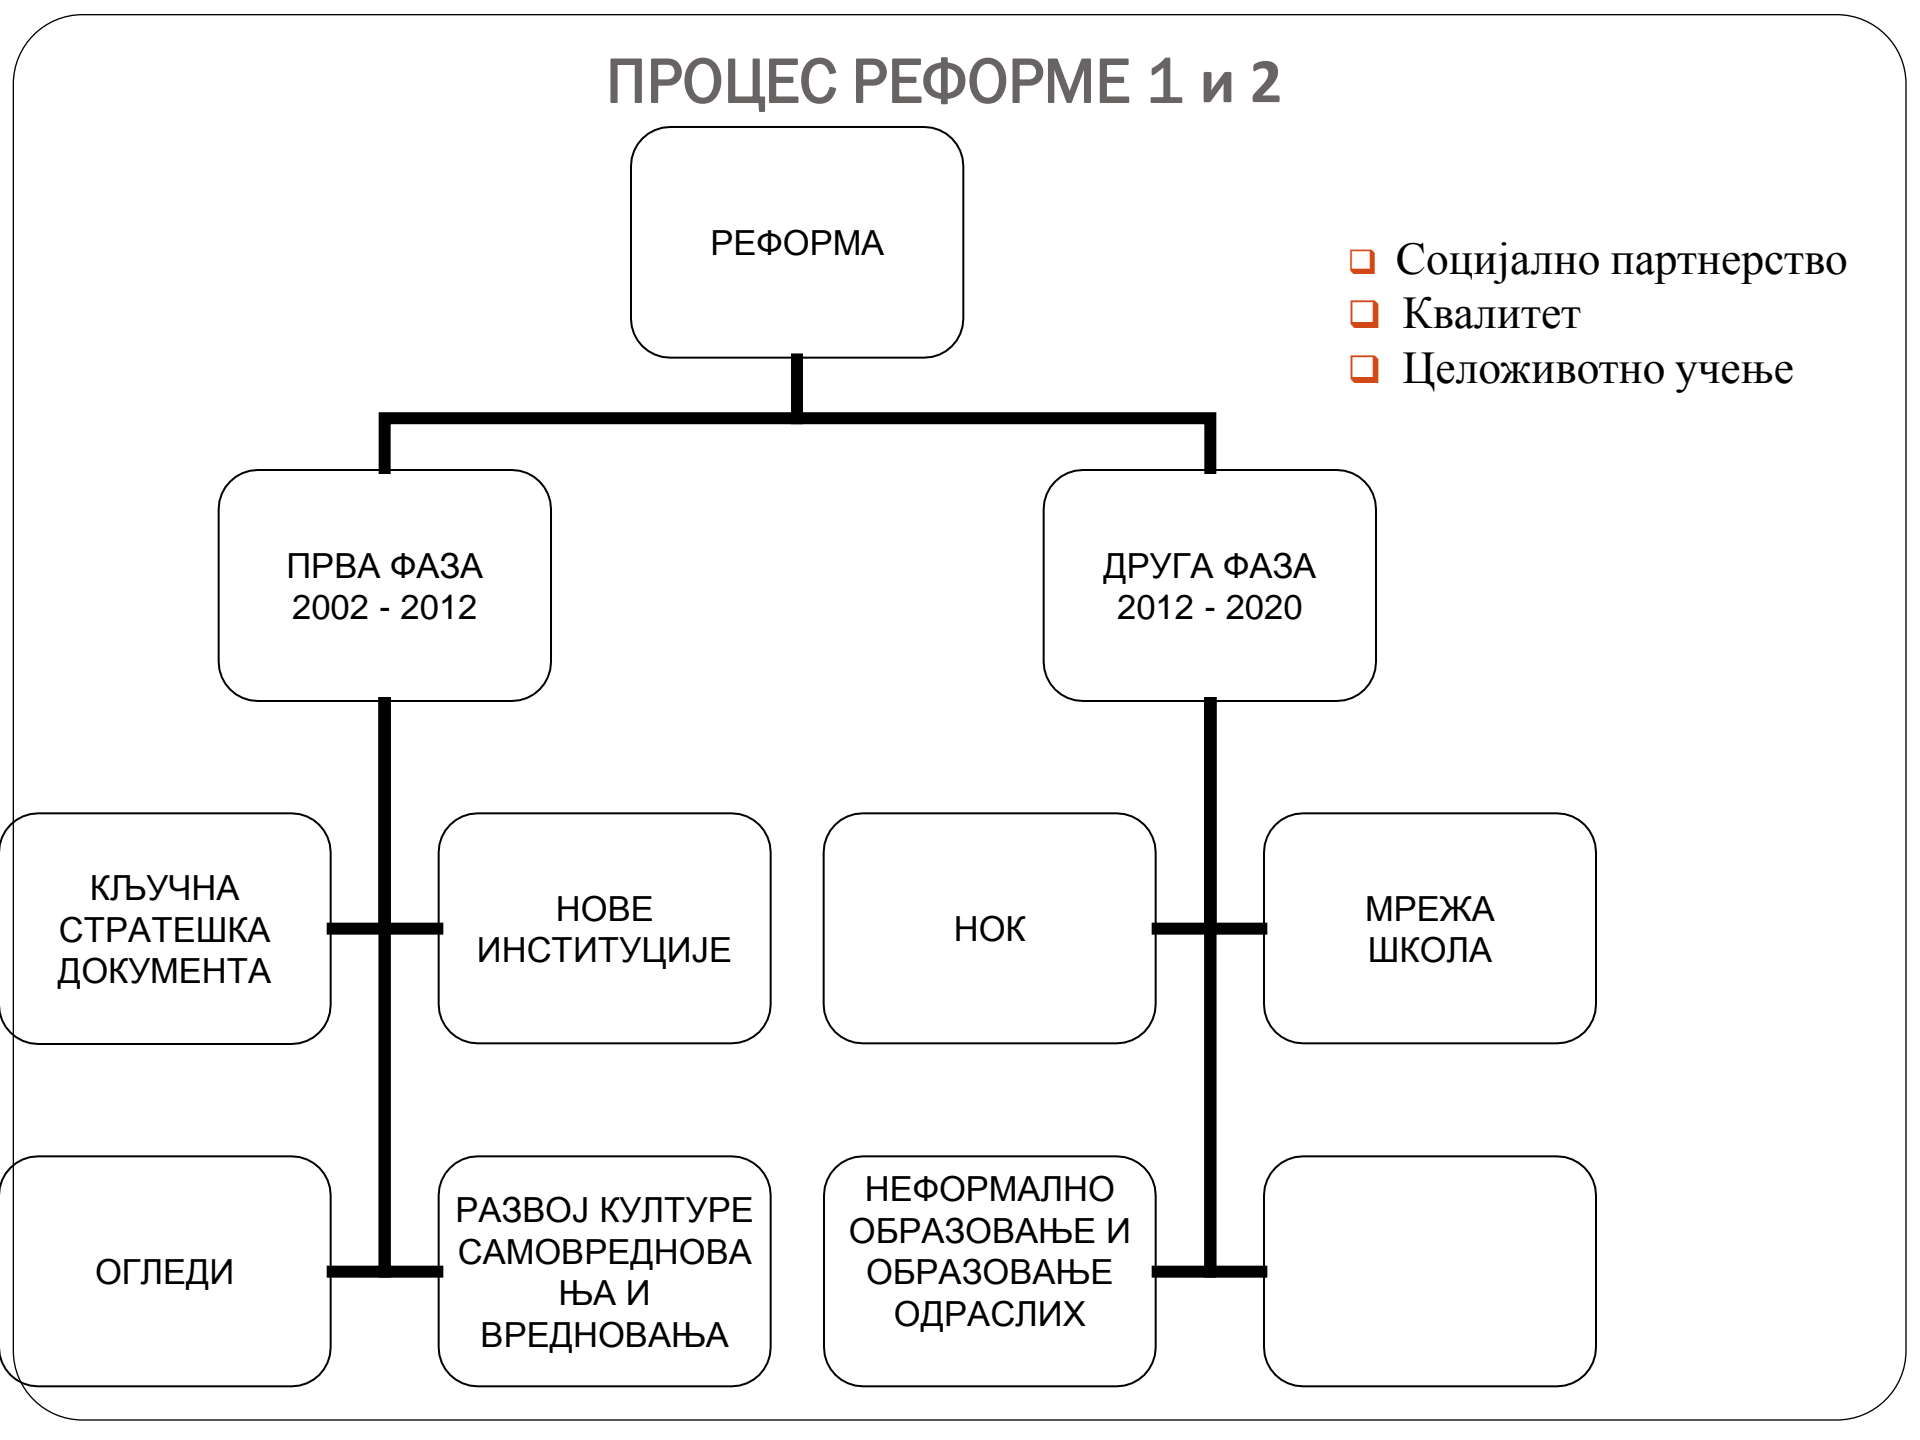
ПРОЦЕС РЕФОРМЕ 1 и 2

РЕФОРМА

❑ Социјално партнерство
❑ Квалитет
❑ Целоживотно учење

ПРВА ФАЗА 2002 - 2012

ДРУГА ФАЗА 2012 - 2020

КЉУЧНА СТРАТЕШКА ДОКУМЕНТА

НОВЕ ИНСТИТУЦИЈЕ

НОК

МРЕЖА ШКОЛА

ОГЛЕДИ

РАЗВОЈ КУЛТУРЕ САМОВРЕДНОВАЊА И ВРЕДНОВАЊА

НЕФОРМАЛНО ОБРАЗОВАЊЕ И ОБРАЗОВАЊЕ ОДРАСЛИХ